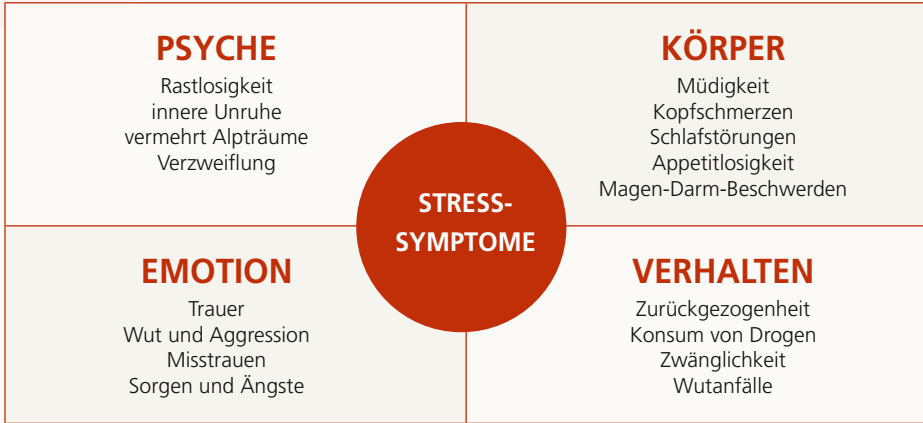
PSYCHE
Rastlosigkeit
innere Unruhe
vermehrt Alpträume
Verzweiflung

KÖRPER
Müdigkeit
Kopfschmerzen
Schlafstörungen
Appetitlosigkeit
Magen-Darm-Beschwerden

STRESS-SYMPTOME

EMOTION
Trauer
Wut und Aggression
Misstrauen
Sorgen und Ängste

VERHALTEN
Zurückgezogenheit
Konsum von Drogen
Zwänglichkeit
Wutanfälle